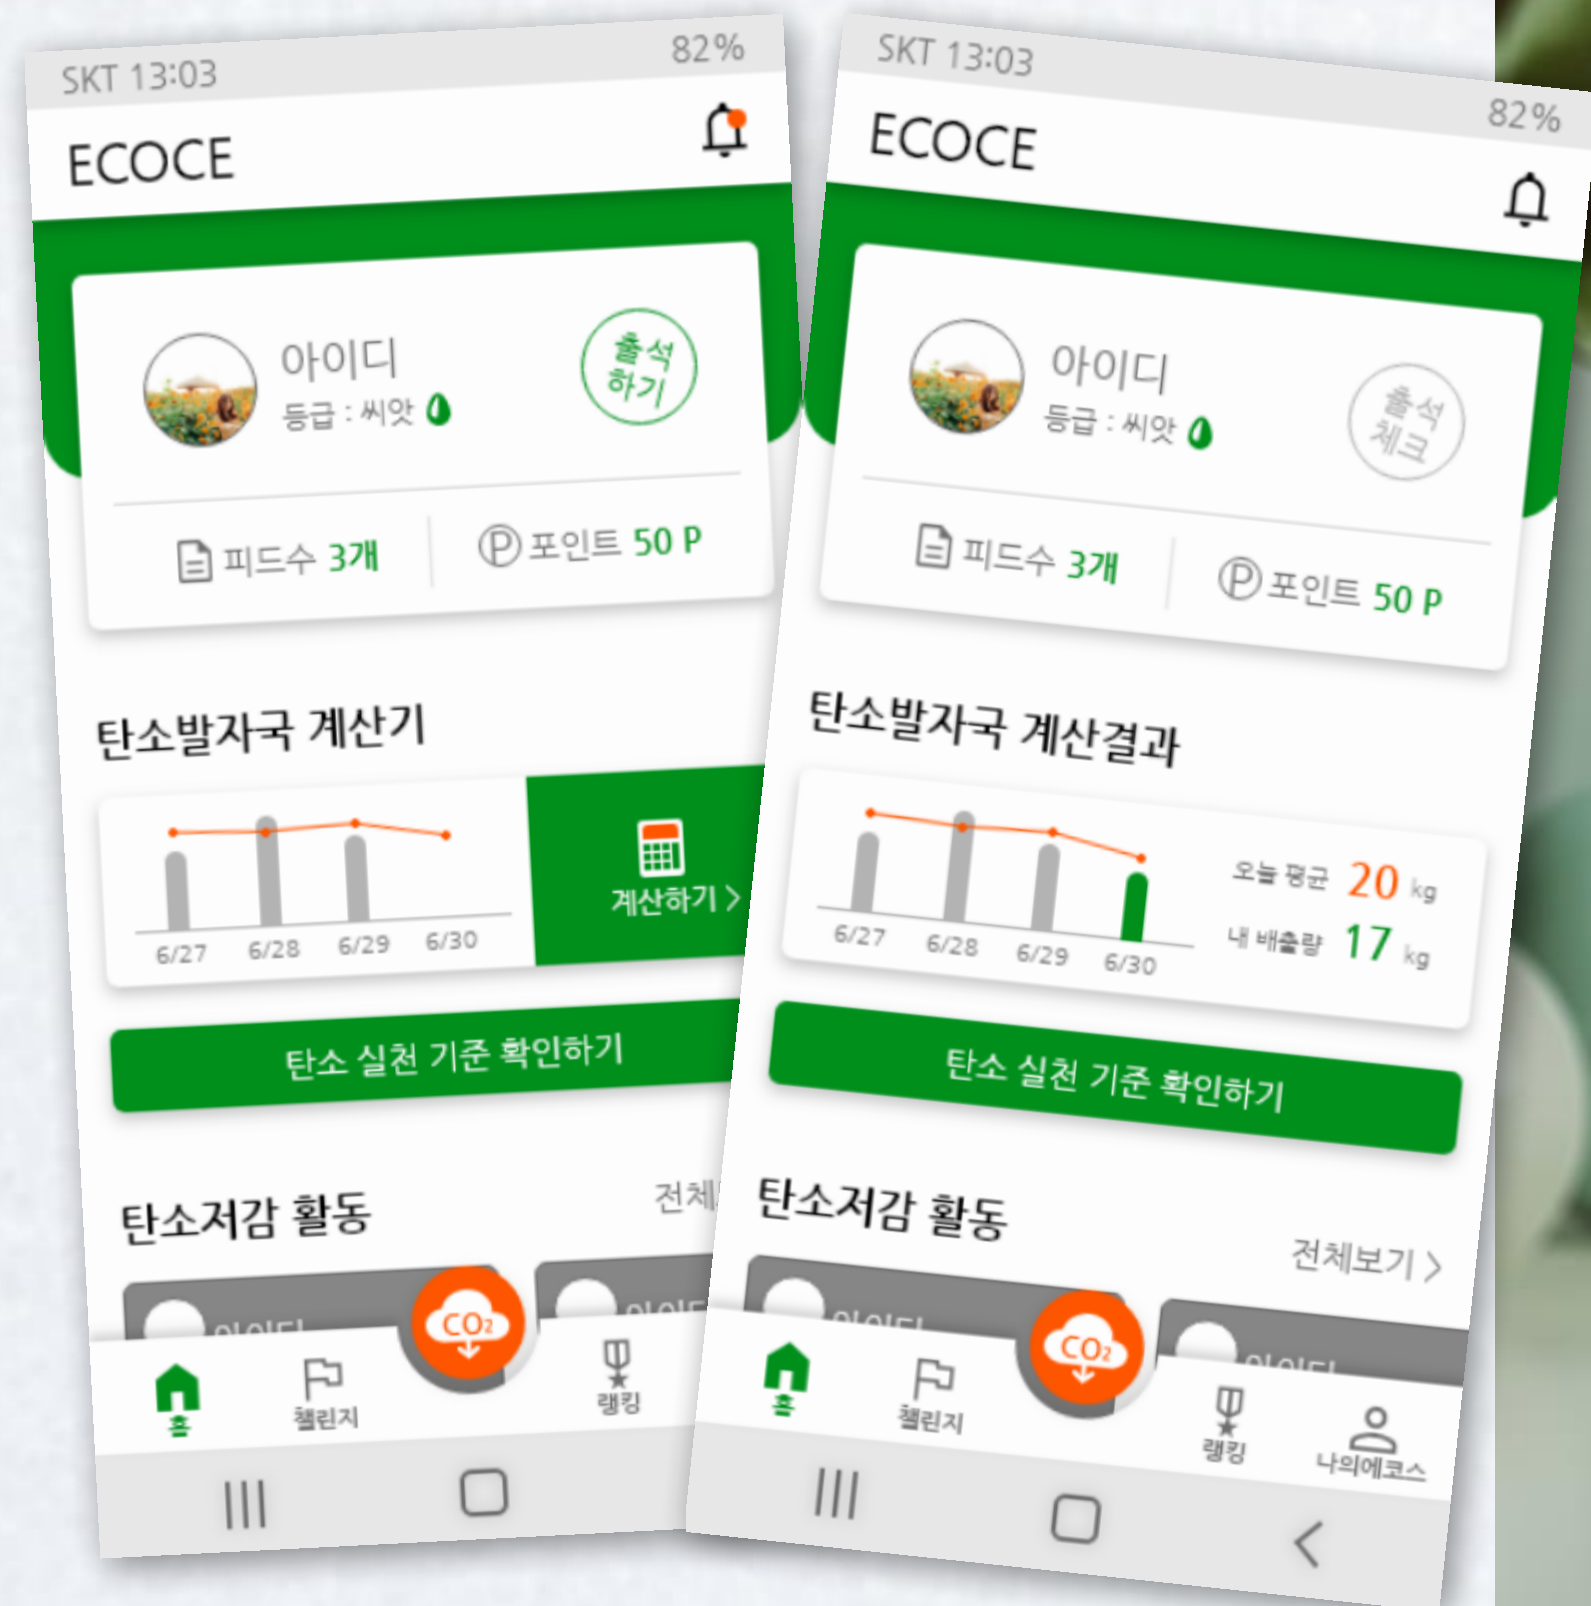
SKT 13:03
82%
ECOCE

아이디
등급 : 씨앗
출석 하기

피드수 3개
포인트 50 P

탄소발자국 계산기

6/27 6/28 6/29 6/30
계산하기 >

탄소 실천 기준 확인하기

탄소저감 활동
전체

아이디
아이디

$CO_2$

홈
챌린지
랭킹

SKT 13:03
82%
ECOCE

아이디
등급 : 씨앗
출석 체크

피드수 3개
포인트 50 P

탄소발자국 계산결과

6/27 6/28 6/29 6/30
오늘 평균 20 kg
내 배출량 17 kg

탄소 실천 기준 확인하기

탄소저감 활동
전체보기 >

아이디
아이디

$CO_2$

홈
챌린지
랭킹
나의에코스